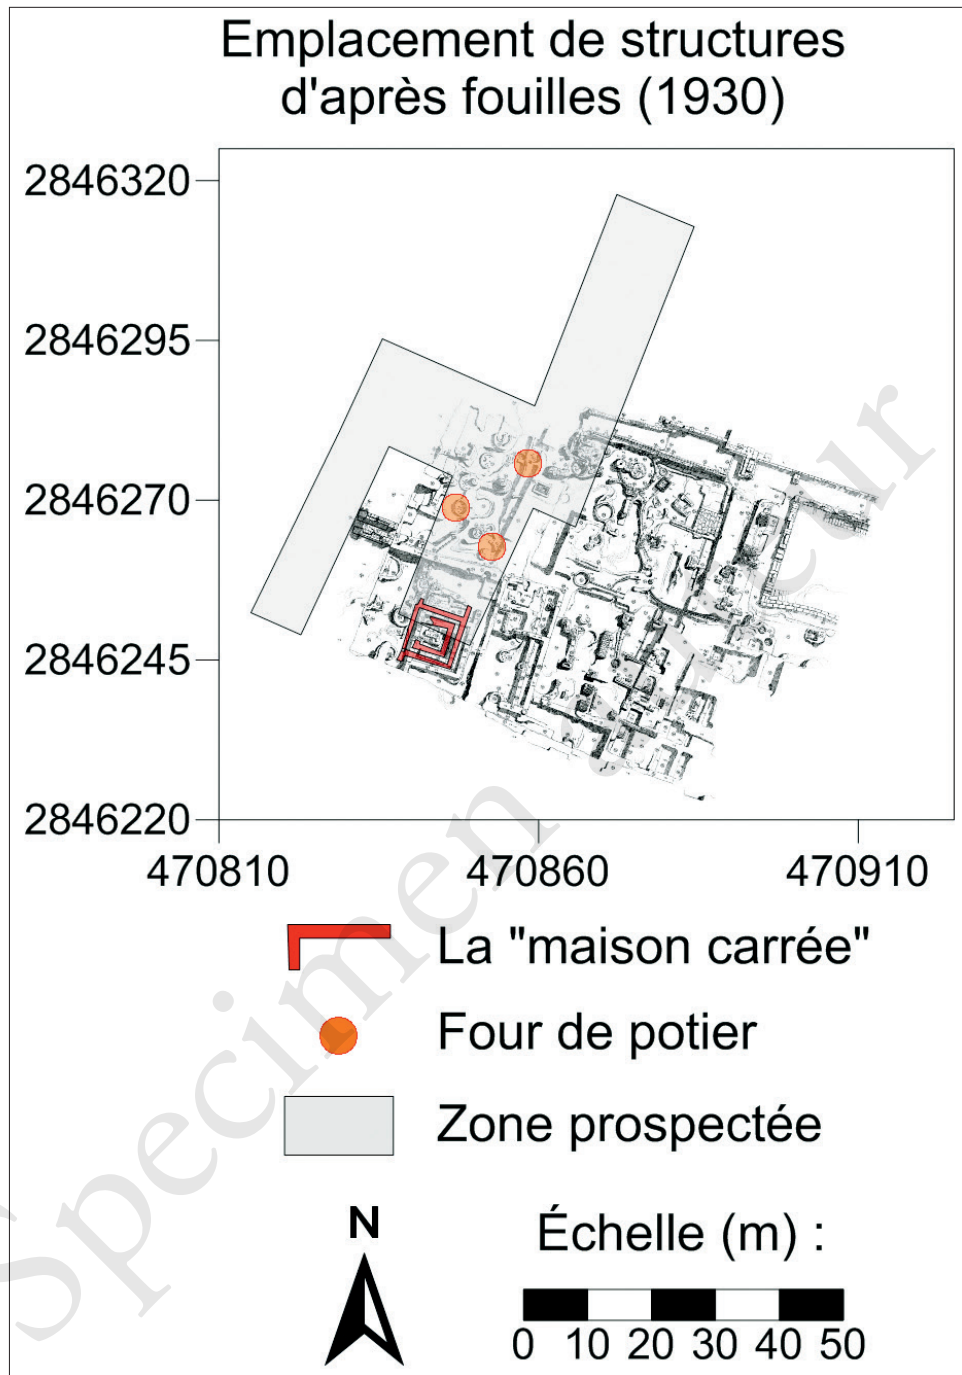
Emplacement de structures d'après fouilles (1930)

2846320
2846295
2846270
2846245
2846220

470810
470860
470910

La "maison carrée"
Four de potier
Zone prospectée

N

Échelle (m) :
0 10 20 30 40 50

Specimen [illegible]